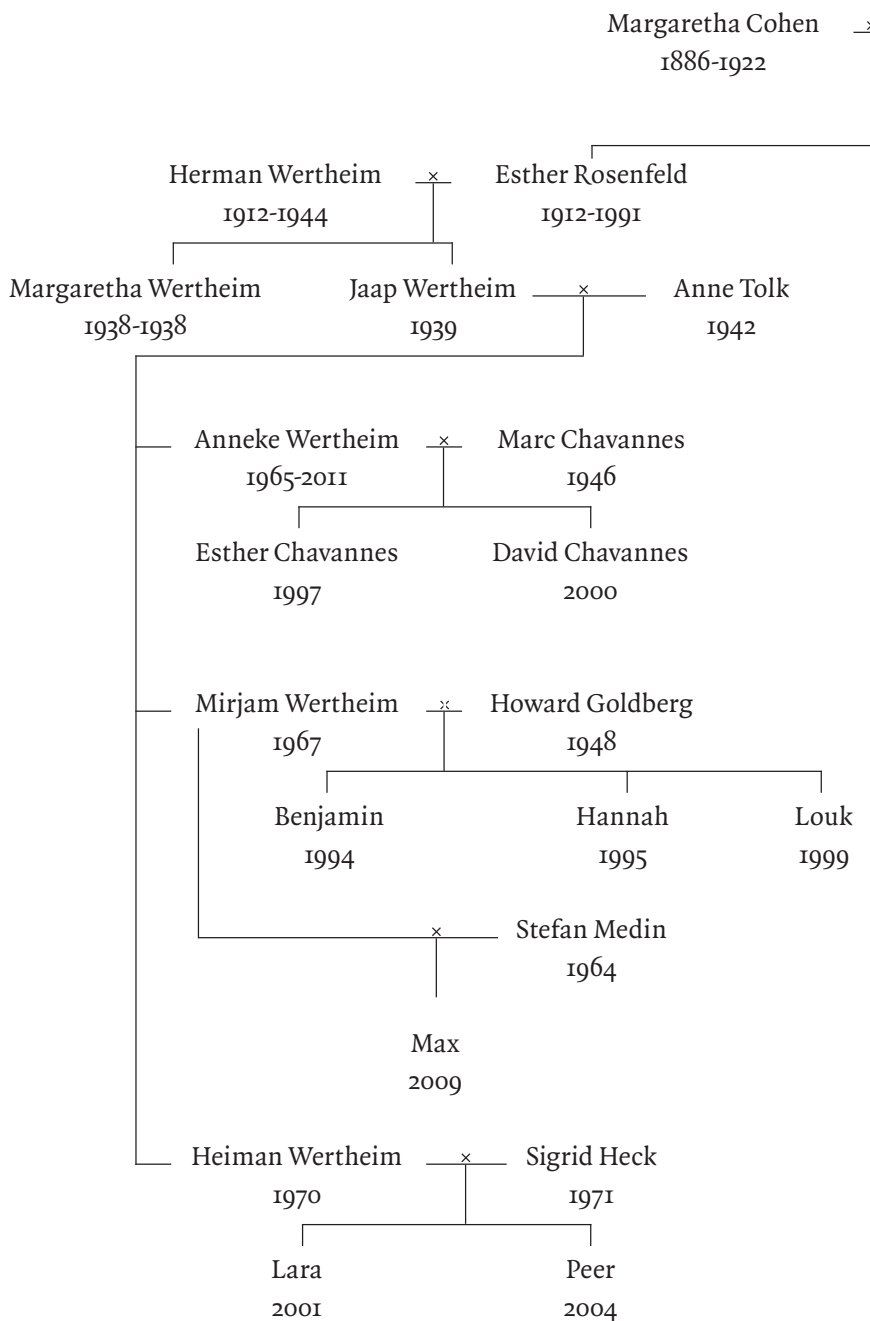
Margaretha Cohen
1886-1922

Herman Wertheim
1912-1944

Esther Rosenfeld
1912-1991

Margaretha Wertheim
1938-1938

Jaap Wertheim
1939

Anne Tolk
1942

Anneke Wertheim
1965-2011

Marc Chavannes
1946

Esther Chavannes
1997

David Chavannes
2000

Mirjam Wertheim
1967

Howard Goldberg
1948

Benjamin
1994

Hannah
1995

Louk
1999

Stefan Medin
1964

Max
2009

Heiman Wertheim
1970

Sigrid Heck
1971

Lara
2001

Peer
2004